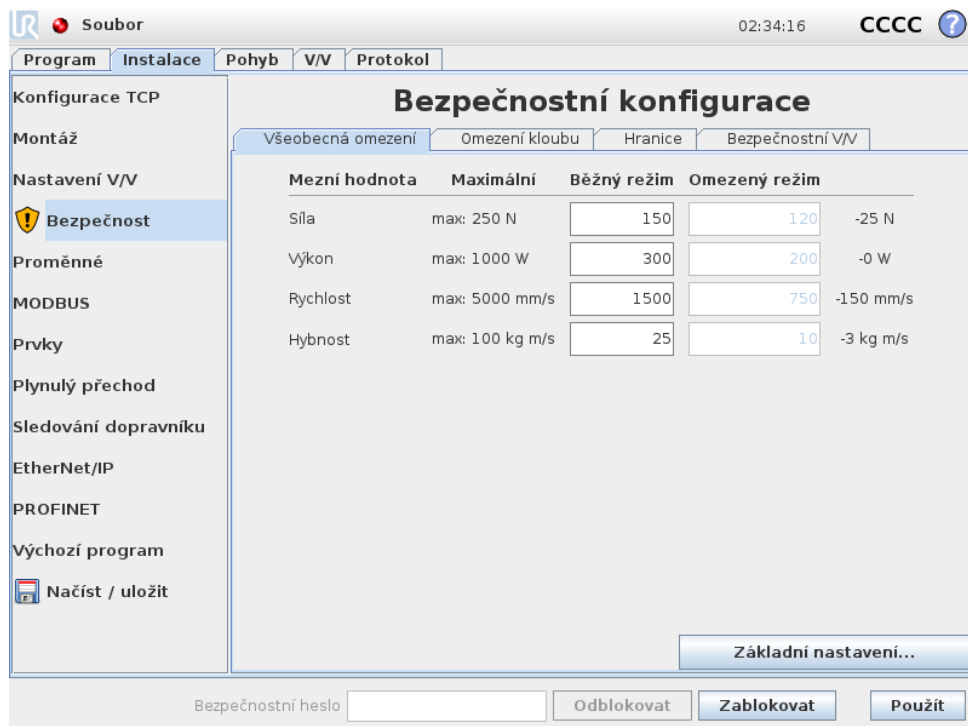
Soubor 02:34:16 CCCC ?

Program | Instalace | Pohyb | V/V | Protokol

Konfigurace TCP
Montáž
Nastavení V/V
Bezpečnost
Proměnné
MODBUS
Prvky
Plynulý přechod
Sledování dopravníku
EtherNet/IP
PROFINET
Výchozí program
Načíst / uložit

Bezpečnostní konfigurace

Všeobecná omezení | Omezení kloubu | Hranice | Bezpečnostní V/V

| Mezní hodnota | Maximální | Běžný režim | Omezený režim | |
|---|---|---|---|---|
| Síla | max: 250 N | 150 | 120 | -25 N |
| Výkon | max: 1000 W | 300 | 200 | -0 W |
| Rychlost | max: 5000 mm/s | 1500 | 750 | -150 mm/s |
| Hybnost | max: 100 kg m/s | 25 | 10 | -3 kg m/s |

Základní nastavení...

Bezpečnostní heslo Odblokovat Zablokovat Použít